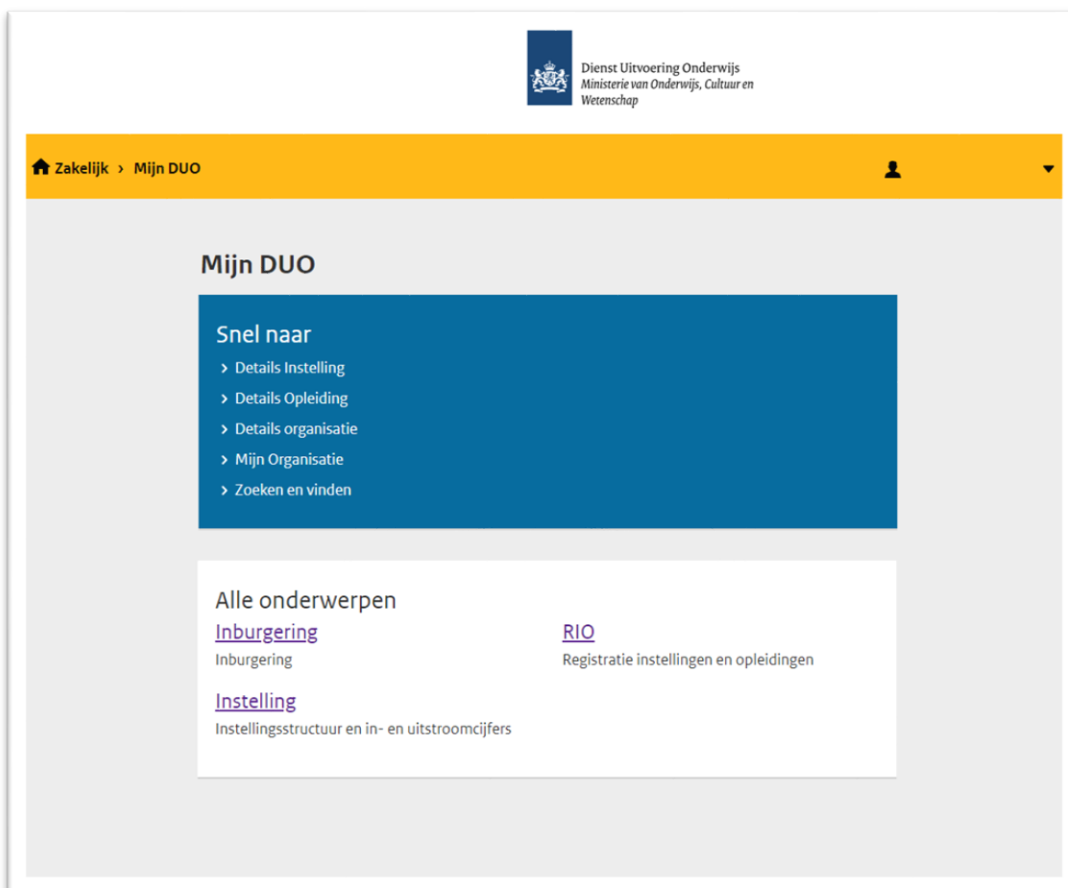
Dienst Uitvoering Onderwijs
Ministerie van Onderwijs, Cultuur en Wetenschap

Zakelijk › Mijn DUO

Mijn DUO

Snel naar
› Details Instelling
› Details Opleiding
› Details organisatie
› Mijn Organisatie
› Zoeken en vinden

Alle onderwerpen

Inburgering
Inburgering

RIO
Registratie instellingen en opleidingen

Instelling
Instellingsstructuur en in- en uitstroomcijfers